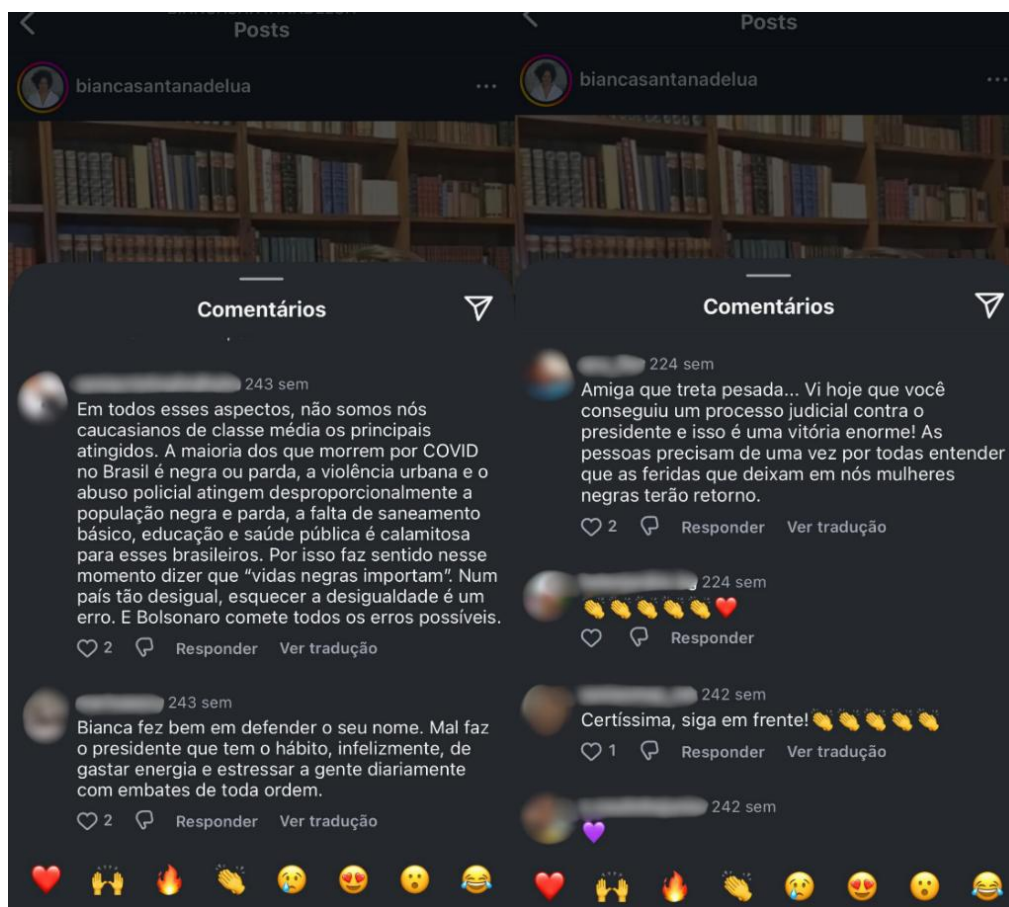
Posts

biancasantanadelua ...

Comentários

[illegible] 243 sem
Em todos esses aspectos, não somos nós caucasianos de classe média os principais atingidos. A maioria dos que morrem por COVID no Brasil é negra ou parda, a violência urbana e o abuso policial atingem desproporcionalmente a população negra e parda, a falta de saneamento básico, educação e saúde pública é calamitosa para esses brasileiros. Por isso faz sentido nesse momento dizer que "vidas negras importam". Num país tão desigual, esquecer a desigualdade é um erro. E Bolsonaro comete todos os erros possíveis.

2 Responder Ver tradução

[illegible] 243 sem
Bianca fez bem em defender o seu nome. Mal faz o presidente que tem o hábito, infelizmente, de gastar energia e estressar a gente diariamente com embates de toda ordem.

2 Responder Ver tradução

❤️ 🙌 🔥 👏 😢 😍 😮 😂

Posts

biancasantanadelua ...

Comentários

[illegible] 224 sem
Amiga que treta pesada... Vi hoje que você conseguiu um processo judicial contra o presidente e isso é uma vitória enorme! As pessoas precisam de uma vez por todas entender que as feridas que deixam em nós mulheres negras terão retorno.

2 Responder Ver tradução

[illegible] 224 sem
👏👏👏👏👏❤️

Responder

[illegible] 242 sem
Certíssima, siga em frente!👏👏👏👏👏

1 Responder Ver tradução

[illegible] 242 sem
💜

❤️ 🙌 🔥 👏 😢 😍 😮 😂